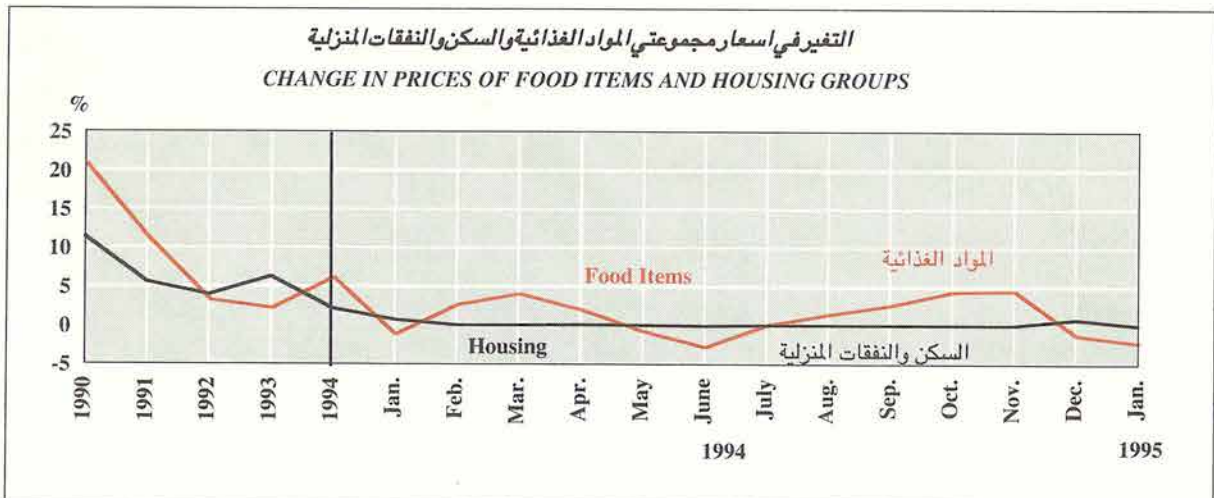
التغير في اسعار مجموعتي المواد الغذائية والسكن والنفقات المنزلية

CHANGE IN PRICES OF FOOD ITEMS AND HOUSING GROUPS

%

25
20
15
10
5
0
-5

المواد الغذائية

Food Items

Housing

السكن والنفقات المنزلية

1990
1991
1992
1993
1994
Jan.
Feb.
Mar.
Apr.
May
June
July
Aug.
Sep.
Oct.
Nov.
Dec.
Jan.

1994

1995